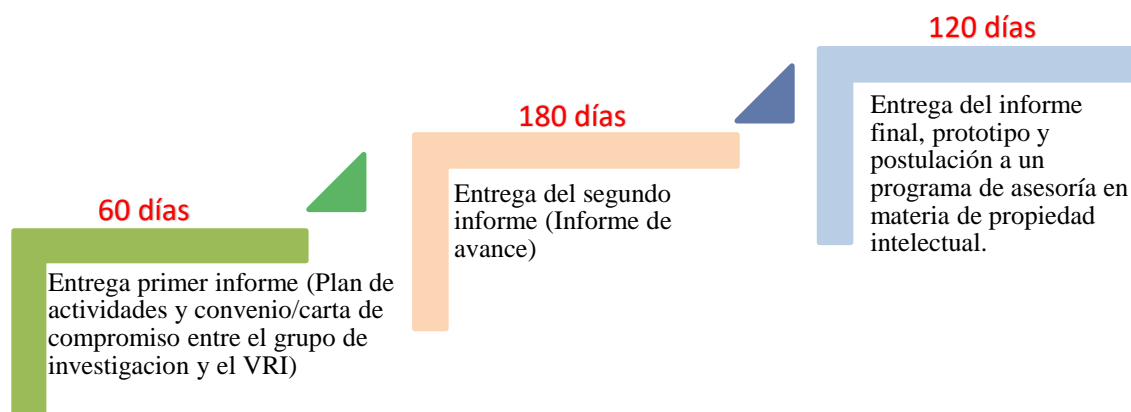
60 días

Entrega primer informe (Plan de actividades y convenio/carta de compromiso entre el grupo de investigacion y el VRI)

180 días

Entrega del segundo informe (Informe de avance)

120 días

Entrega del informe final, prototipo y postulación a un programa de asesoría en materia de propiedad intelectual.